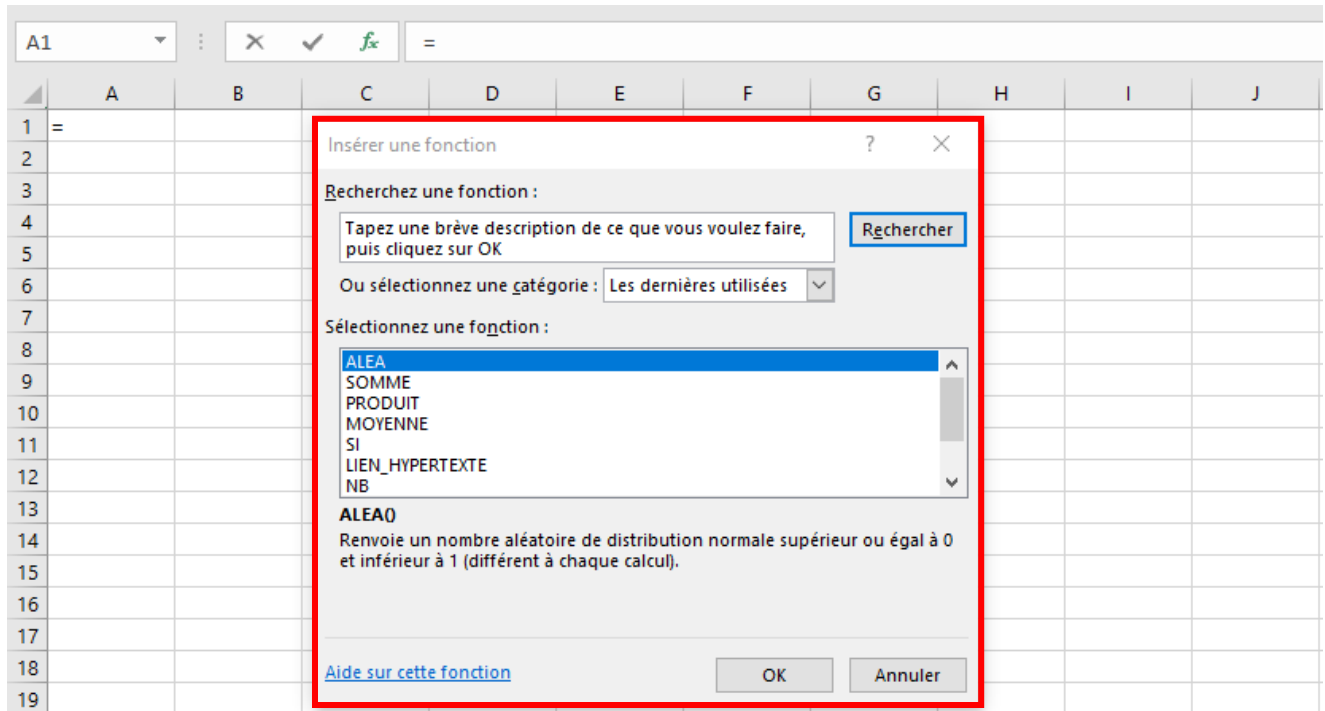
A1 ▾ ⋮ ✕ ✓ $f_x$ =

| | A | B | C | D | E | F | G | H | I | J |
|---|---|---|---|---|---|---|---|---|---|---|
| 1 | = | | | | | | | | | |
| 2 | | | | | | | | | | |
| 3 | | | | | | | | | | |
| 4 | | | | | | | | | | |
| 5 | | | | | | | | | | |
| 6 | | | | | | | | | | |
| 7 | | | | | | | | | | |
| 8 | | | | | | | | | | |
| 9 | | | | | | | | | | |
| 10 | | | | | | | | | | |
| 11 | | | | | | | | | | |
| 12 | | | | | | | | | | |
| 13 | | | | | | | | | | |
| 14 | | | | | | | | | | |
| 15 | | | | | | | | | | |
| 16 | | | | | | | | | | |
| 17 | | | | | | | | | | |
| 18 | | | | | | | | | | |
| 19 | | | | | | | | | | |

Insérer une fonction ? ✕

Recherchez une fonction :

Tapez une brève description de ce que vous voulez faire, puis cliquez sur OK

Rechercher

Ou sélectionnez une catégorie : Les dernières utilisées

Sélectionnez une fonction :

ALEA
SOMME
PRODUIT
MOYENNE
SI
LIEN_HYPERTEXTE
NB

ALEA()
Renvoie un nombre aléatoire de distribution normale supérieur ou égal à 0 et inférieur à 1 (différent à chaque calcul).

Aide sur cette fonction

OK Annuler